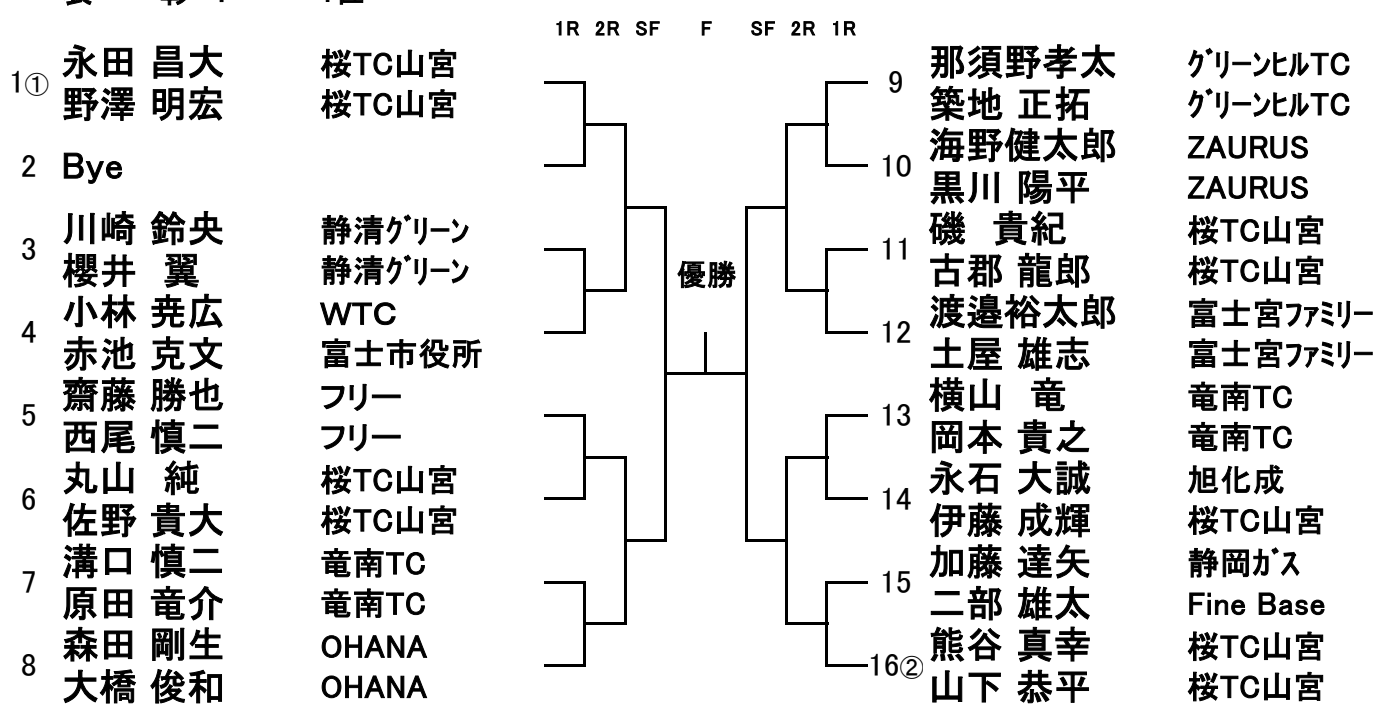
1R 2R SF F SF 2R 1R

1① 永田 昌大 桜TC山宮
野澤 明宏 桜TC山宮
2 Bye
3 川崎 鈴央 静清グリーン
櫻井 翼 静清グリーン
4 小林 尭広 WTC
赤池 克文 富士市役所
5 齋藤 勝也 フリー
西尾 慎二 フリー
6 丸山 純 桜TC山宮
佐野 貴大 桜TC山宮
7 溝口 慎二 竜南TC
原田 竜介 竜南TC
8 森田 剛生 OHANA
大橋 俊和 OHANA

優勝

9 那須野孝太 グリーンヒルTC
築地 正拓 グリーンヒルTC
10 海野健太郎 ZAURUS
黒川 陽平 ZAURUS
11 磯 貴紀 桜TC山宮
古郡 龍郎 桜TC山宮
12 渡邉裕太郎 富士宮ファミリー
土屋 雄志 富士宮ファミリー
13 横山 竜 竜南TC
岡本 貴之 竜南TC
14 永石 大誠 旭化成
伊藤 成輝 桜TC山宮
15 加藤 達矢 静岡ガス
二部 雄太 Fine Base
16② 熊谷 真幸 桜TC山宮
山下 恭平 桜TC山宮